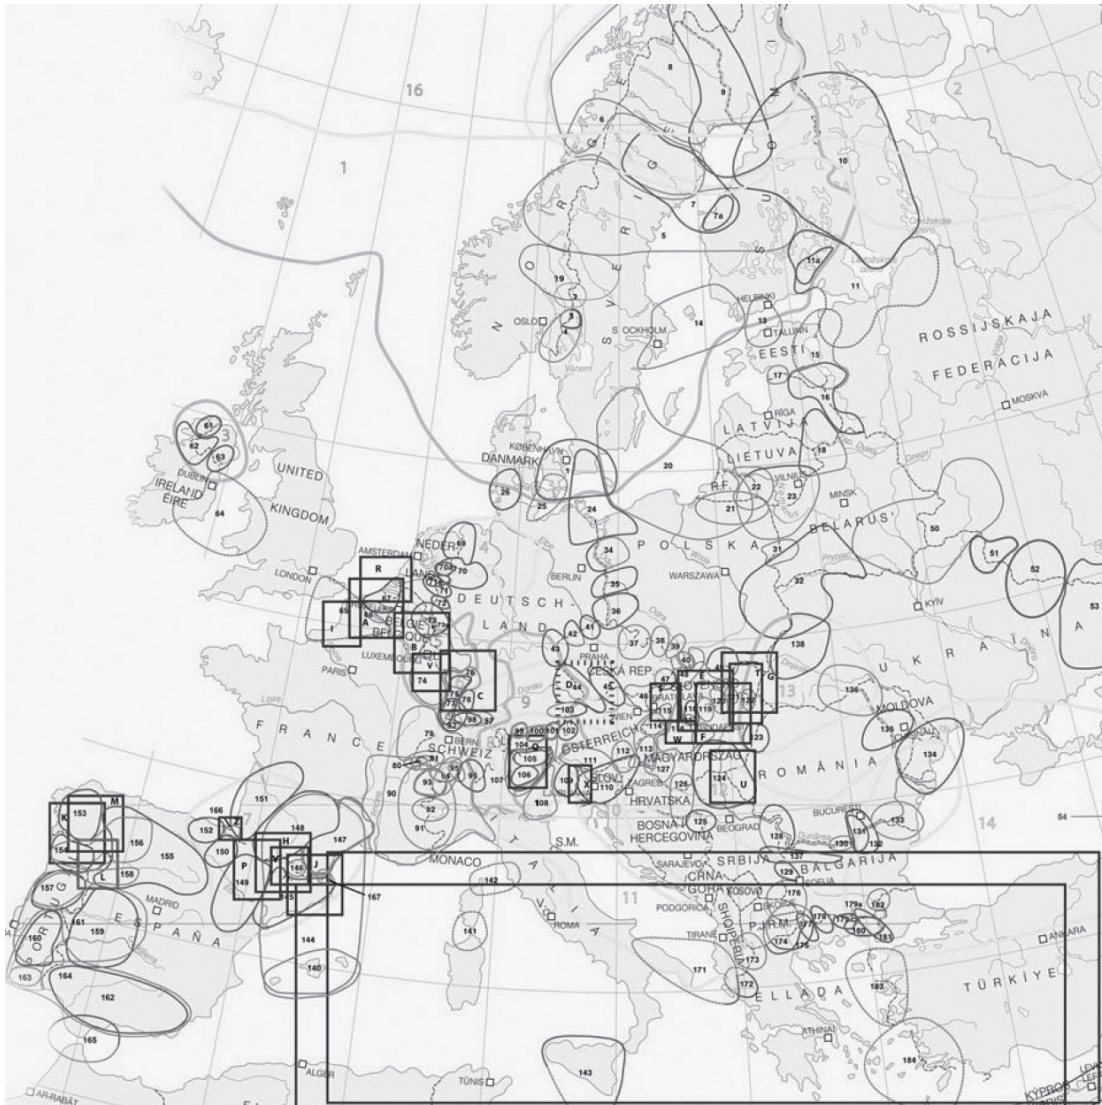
16
1
2
8
9
N
6
O
R
G
E
7
7a
S
U
10
5
11a
11
19
3
OSLO
4
S
V
E
R
I
G
E
STOCKHOLM
14
HELSINKI
13
TALLINN
EESTI
ROSSIJSKAJA
FEDERACIJA
15
MOSKVA
17
16
RIGA
LATVIJA
61
62
63
UNITED
KINGDOM
DUBLIN
IRELAND
EIRE
64
KØBENHAVN
DANMARK
LIETUVA
18
VILNIUS
22
23
MINSK
20
R.F.
21
26
25
24
BELARUS'
50
51
52
53
AMSTERDAM
NEDER
LAND
69
70
LONDON
R
POLSKA
BERLIN
WARSZAWA
34
35
36
31
32
KYIV
DEUTSCH-
LAND
BELGIË
BELGIQUE
LUXEMBOURG
PARIS
I
A
65
B
74
V
76
C
42
41
43
37
38
39
40
PRAHA
ČESKÁ REP.
D
44
45
46
47
WIEN
138
UKRAÏNA
136
MOLDOVA
135
134
FRANCE
SCHWEIZ
BERN
79
80
90
93
92
91
95
97
98
99
100
101
102
103
104
105
106
107
108
109
110
111
112
113
114
115
ÖSTERREICH
MAGYARORSZÁG
ZAGREB
HRVATSKA
127
126
124
U
123
ROMÂNIA
E
F
W
X
G
T
BOSNA I
HERCEGOVINA
125
BEOGRAD
128
BUCUREŞTI
130
131
132
133
14
54
K
M
153
154
156
155
L
158
157
166
152
Z
151
150
P
149
H
148
147
160
J
167
MONACO
S.M.
SARAJEVO
SRBIJA
BALGARIJA
137
129
CRNA
GORA
KOSOVO
PODGORICA
SOFIJA
SKOPJE
176
179a
182
P.J.R.M.
178
179
180
181
177
174
175
MADRID
ESPAÑA
161
159
164
163
162
165
144
140
142
141
ROMA
11
TIRANË
SHQIPËRIA
173
172
171
ELLADA
183
ANKARA
TÜRKİYE
ATHINAI
184
143
ALGER
TUNIS
AR-RABAT
KYPROS